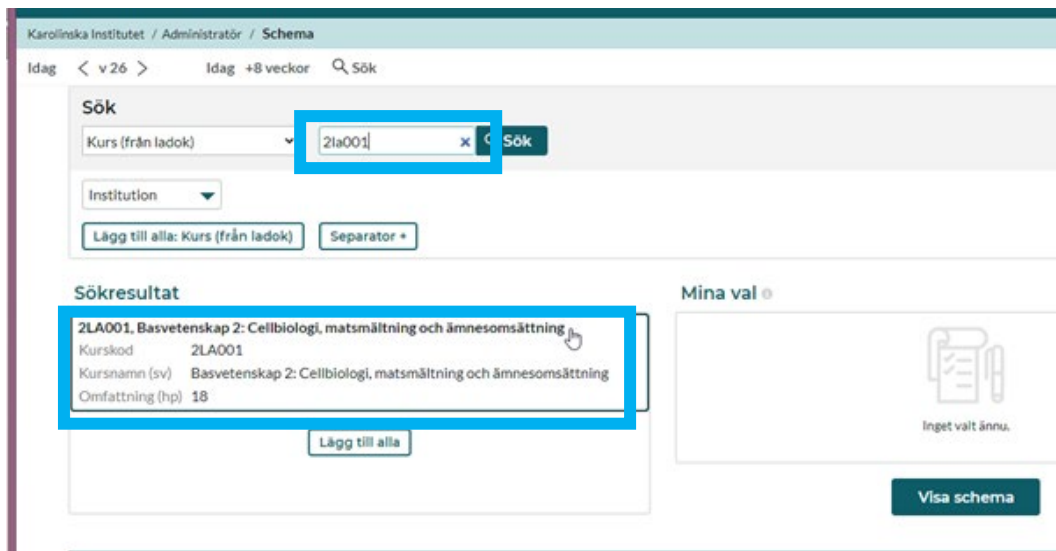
Karolinska Institutet / Administratör / Schema

Idag < v 26 > Idag +8 veckor Sök

Sök

Kurs (från ladok)

2la001

Sök

Institution

Lägg till alla: Kurs (från ladok)

Separator +

Sökresultat

2LA001, Basvetenskap 2: Cellbiologi, matsmältning och ämnesomsättning

| | |
|---|---|
| Kurskod | 2LA001 |
| Kursnamn (sv) | Basvetenskap 2: Cellbiologi, matsmältning och ämnesomsättning |
| Omfattning (hp) | 18 |

Lägg till alla

Mina val

Inget valt ännu.

Visa schema